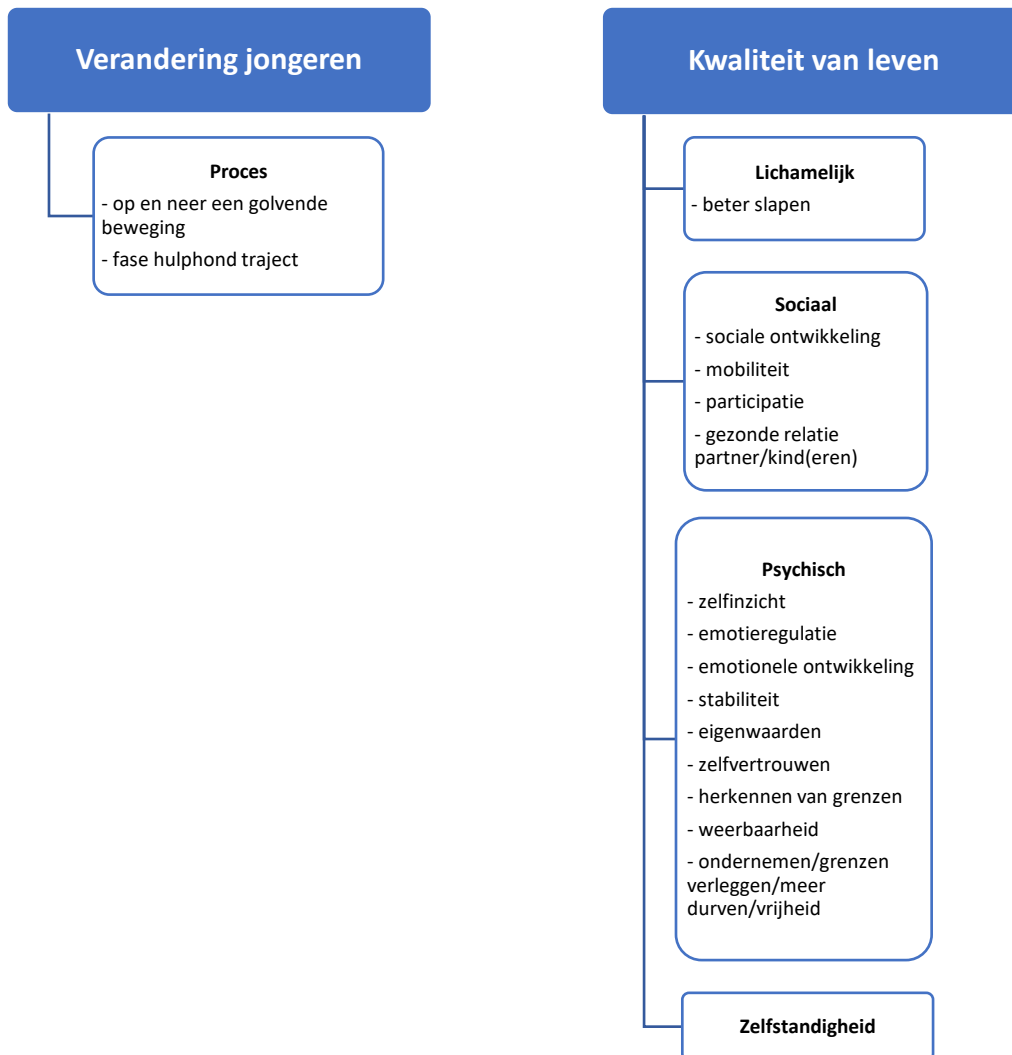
Verandering jongeren

Proces
- op en neer een golvende beweging
- fase hulphond traject

Kwaliteit van leven

Lichamelijk
- beter slapen

Sociaal
- sociale ontwikkeling
- mobiliteit
- participatie
- gezonde relatie partner/kind(eren)

Psychisch
- zelfinzicht
- emotieregulatie
- emotionele ontwikkeling
- stabiliteit
- eigenwaarden
- zelfvertrouwen
- herkennen van grenzen
- weerbaarheid
- ondernemen/grenzen verleggen/meer durven/vrijheid

Zelfstandigheid